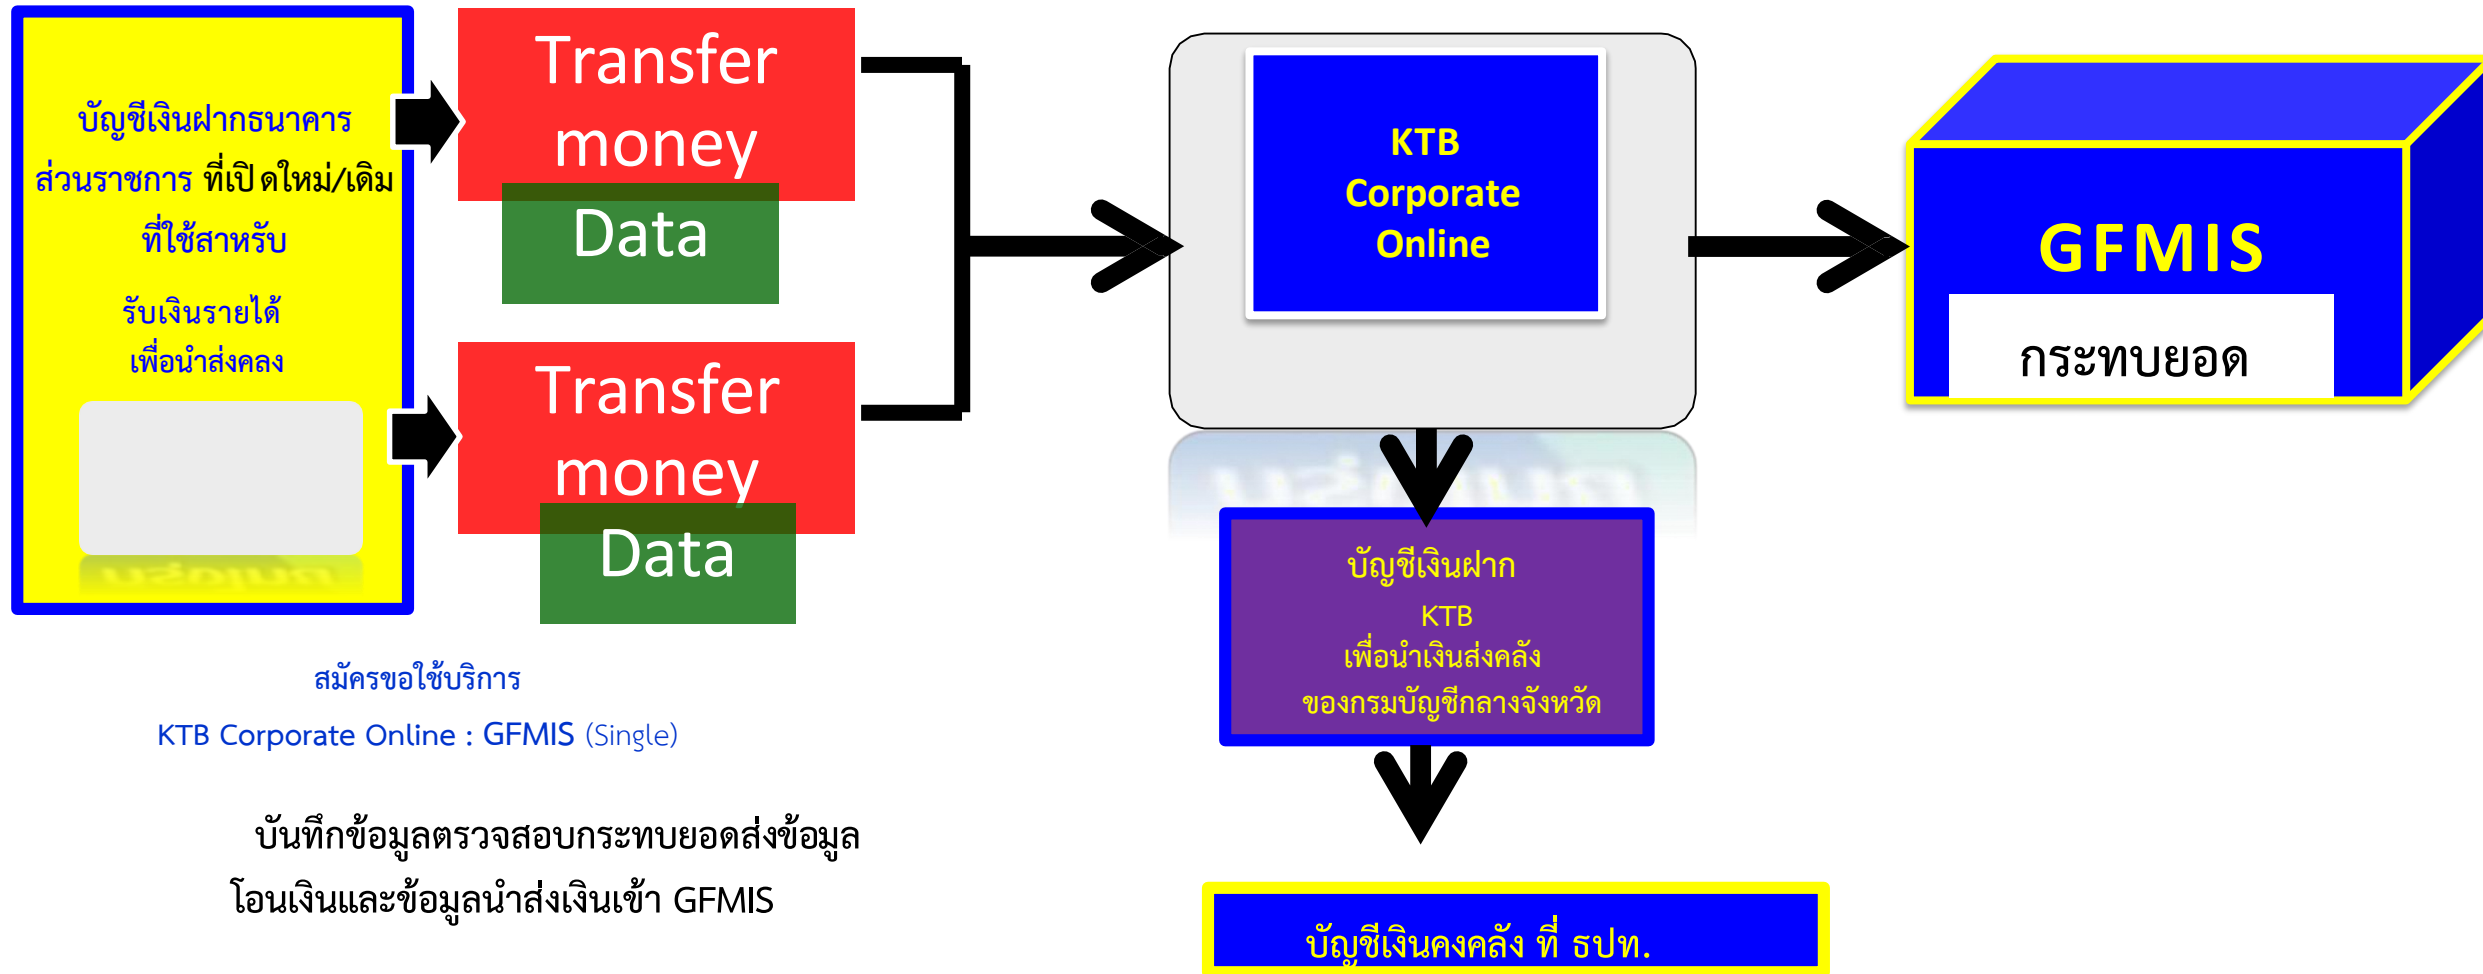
บัญชีเงินฝากธนาคาร ส่วนราชการ ที่เปิดใหม่/เดิม ที่ใช้สำหรับ

รับเงินรายได้ เพื่อนำส่งคลง

Transfer money

Data

Transfer money

Data

KTB Corporate Online

GFMIS

กระทบยอด

บัญชีเงินฝาก KTB เพื่อนำเงินส่งคลัง ของกรมบัญชีกลางจังหวัด

สมัครขอใช้บริการ

KTB Corporate Online : GFMIS (Single)

บันทึกข้อมูลตรวจสอบกระทบยอดส่งข้อมูล โอนเงินและข้อมูลนำส่งเงินเข้า GFMIS

บัญชีเงินคงคลัง ที่ ธปท.